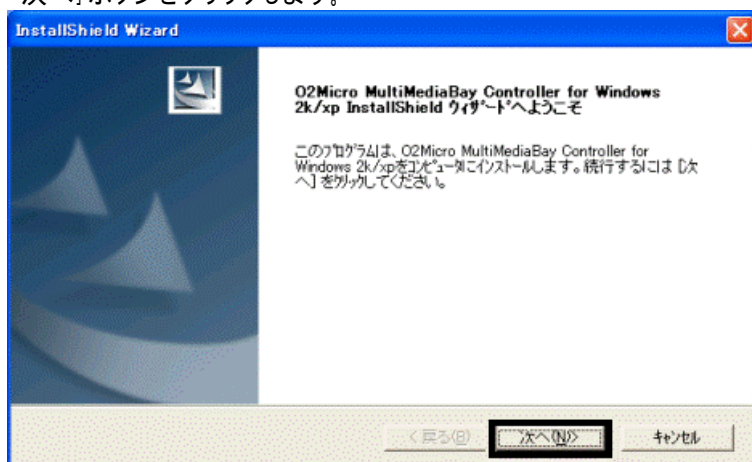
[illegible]

InstallShield Wizard

O2Micro MultiMediaBay Controller for Windows 2k/xp InstallShield ｳｨｻﾞｰﾄﾞへようこそ

このﾌﾟﾛｸﾞﾗﾑは、O2Micro MultiMediaBay Controller for Windows 2k/xpをｺﾝﾋﾟｭｰﾀにｲﾝｽﾄｰﾙします。続行するには [次へ] をｸﾘｯｸしてください。

< 戻る(B)

次へ(N) >

ｷｬﾝｾﾙ